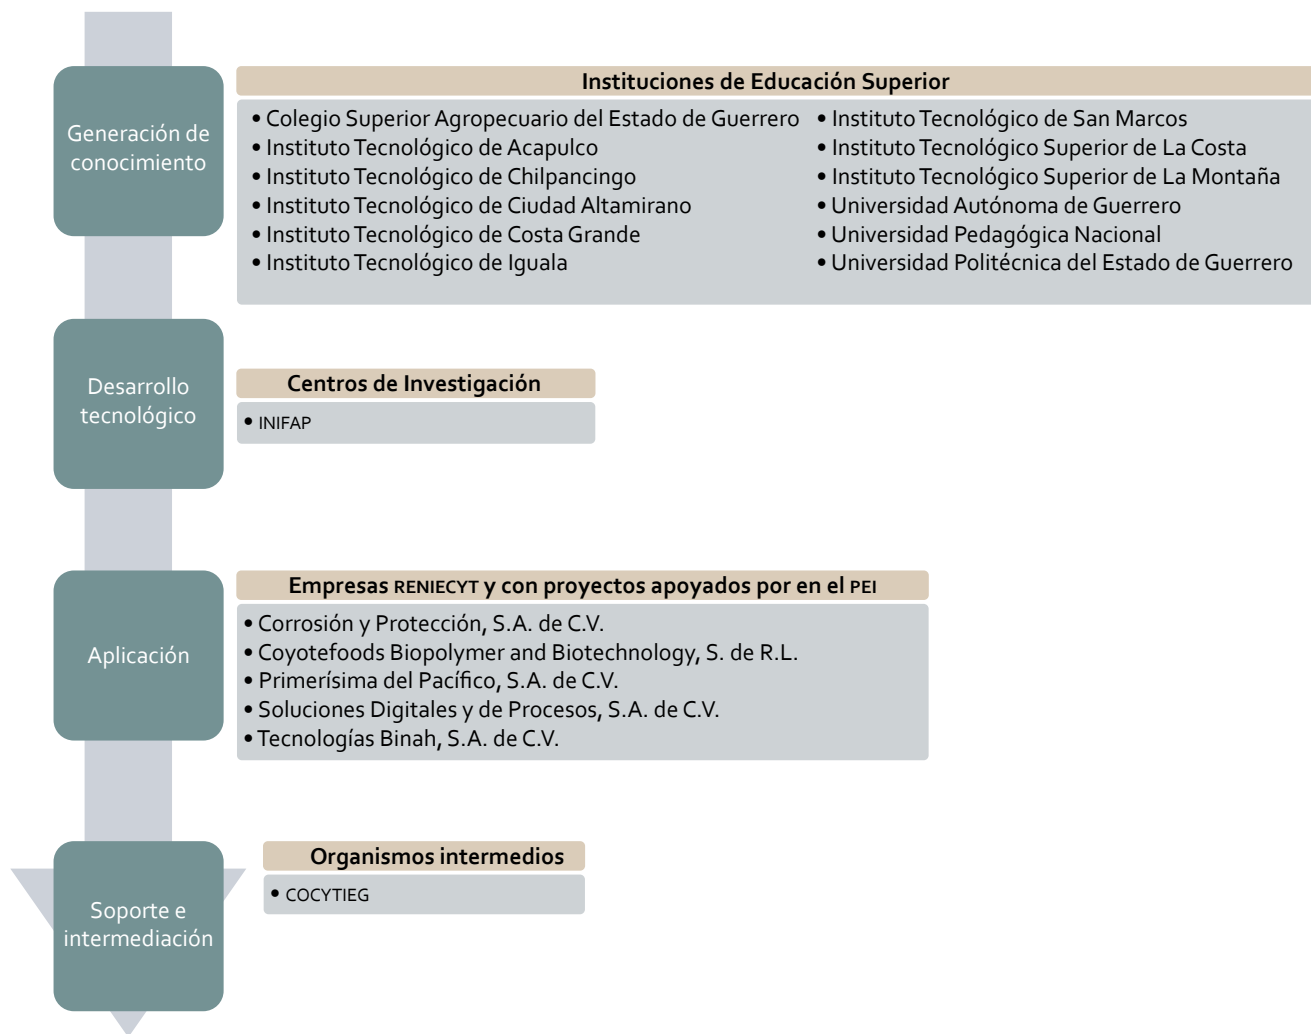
Generación de conocimiento

Instituciones de Educación Superior

• Colegio Superior Agropecuario del Estado de Guerrero
• Instituto Tecnológico de Acapulco
• Instituto Tecnológico de Chilpancingo
• Instituto Tecnológico de Ciudad Altamirano
• Instituto Tecnológico de Costa Grande
• Instituto Tecnológico de Iguala

• Instituto Tecnológico de San Marcos
• Instituto Tecnológico Superior de La Costa
• Instituto Tecnológico Superior de La Montaña
• Universidad Autónoma de Guerrero
• Universidad Pedagógica Nacional
• Universidad Politécnica del Estado de Guerrero

Desarrollo tecnológico

Centros de Investigación

• INIFAP

Aplicación

Empresas RENIECYT y con proyectos apoyados por en el PEI

• Corrosión y Protección, S.A. de C.V.
• Coyotefoods Biopolymer and Biotechnology, S. de R.L.
• Primerísima del Pacífico, S.A. de C.V.
• Soluciones Digitales y de Procesos, S.A. de C.V.
• Tecnologías Binah, S.A. de C.V.

Soporte e intermediación

Organismos intermedios

• COCYTIEG